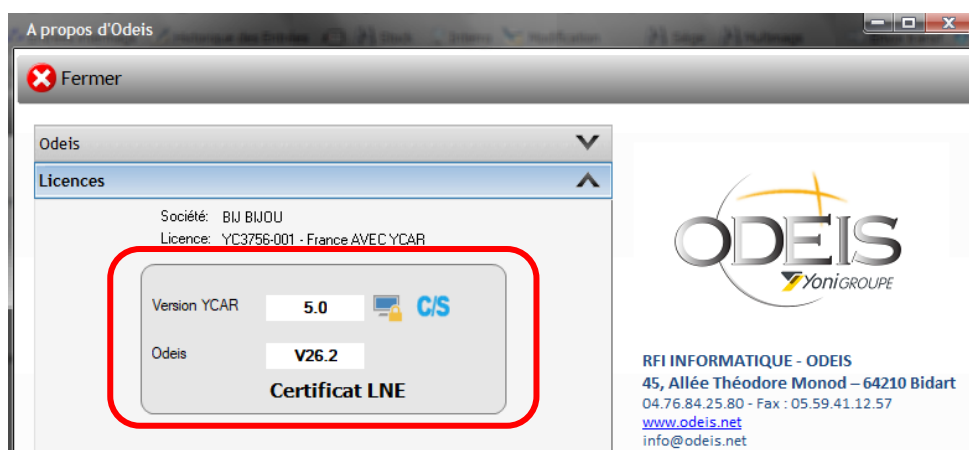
A propos d'Odeis

Fermer

Odeis

Licences

Société: BIJ BIJOU
Licence: YC3756-001 - France AVEC YCAR

Version YCAR 5.0 C/S

Odeis V26.2

Certificat LNE

ODEIS
YoniGROUPE

RFI INFORMATIQUE - ODEIS
45, Allée Théodore Monod – 64210 Bidart
04.76.84.25.80 - Fax : 05.59.41.12.57
www.odeis.net
info@odeis.net